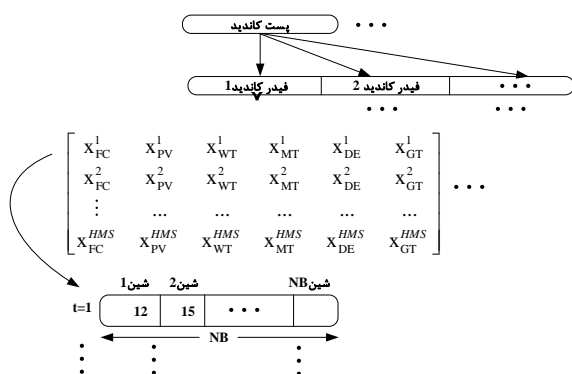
پست کاندید • • •

فیدر کاندید1 | فیدر کاندید 2 | • • •

• • • • • •

$\begin{bmatrix} X_{FC}^{1} & X_{PV}^{1} & X_{WT}^{1} & X_{MT}^{1} & X_{DE}^{1} & X_{GT}^{1} \\ X_{FC}^{2} & X_{PV}^{2} & X_{WT}^{2} & X_{MT}^{2} & X_{DE}^{2} & X_{GT}^{2} \\ \vdots & \ldots & \ldots & \ldots & \ldots & \ldots \\ X_{FC}^{HMS} & X_{PV}^{HMS} & X_{WT}^{HMS} & X_{MT}^{HMS} & X_{DE}^{HMS} & X_{GT}^{HMS} \end{bmatrix}$ • • •

شین1 شین2 شینNB

t=1 | 12 | 15 | • • • |

NB

⋮ ⋮ ⋮